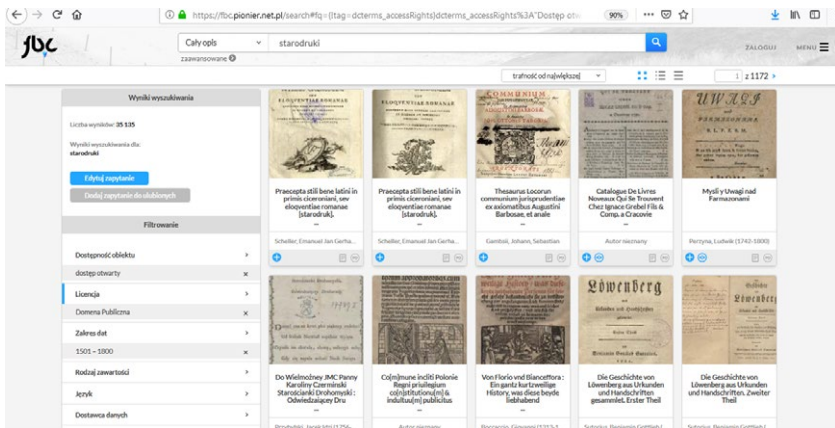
https://fbc.pionier.net.pl/search#fq={!tag=dcterms_accessRights}dcterms_accessRights%3A"Dostęp otw

90%

fbc

Cały opis

starodruki

zaawansowane

ZALOGUJ

MENU

trafność od największej

1 z 1172

Wyniki wyszukiwania

Liczba wyników: 35 135

Wyniki wyszukiwania dla: starodruki

Edytuj zapytanie

Dodaj zapytanie do ulubionych

Filtrowanie

Dostępność obiektu

dostęp otwarty

Licencja

Domena Publiczna

Zakres dat

1501 – 1800

Rodzaj zawartości

Język

Dostawca danych

Praecepta stili bene latini in primis ciceroniani, sev eloqventiae romanae [starodruk].

Scheller, Emanuel Jan Gerha...

Praecepta stili bene latini in primis ciceroniani, sev eloqventiae romanae [starodruk].

Scheller, Emanuel Jan Gerha...

Thesaurus Locorum communium jurisprudentiae ex axiomatibus Augustini Barbosae, et anale

Gambaś, Johann, Sebastian

Catalogue De Livres Noveaux Qui Se Trouvent Chez Ignace Grebel Fils & Comp. a Cracovie

Autor nieznany

Myśli y Uwagi nad Farmazonami

Perzyna, Ludwik (1742-1800)

Do Wielmożney JMC Panny Karoliny Czerminski Starościanki Drohomyski : Odwiedzaiący Dru

Co[m]mune incliti Polonie Regni priuilegium co[n]stitutio[n]u[m] & indultuu[m] publicitus

Von Florio vnd Biancefflora : Ein gantz kurtzweilige History, was diese beyde liebhabend

Die Geschichte von Löwenberg aus Urkunden und Handschriften gesammlet. Erster Theil

Die Geschichte von Löwenberg aus Urkunden und Handschriften. Zweiter Theil